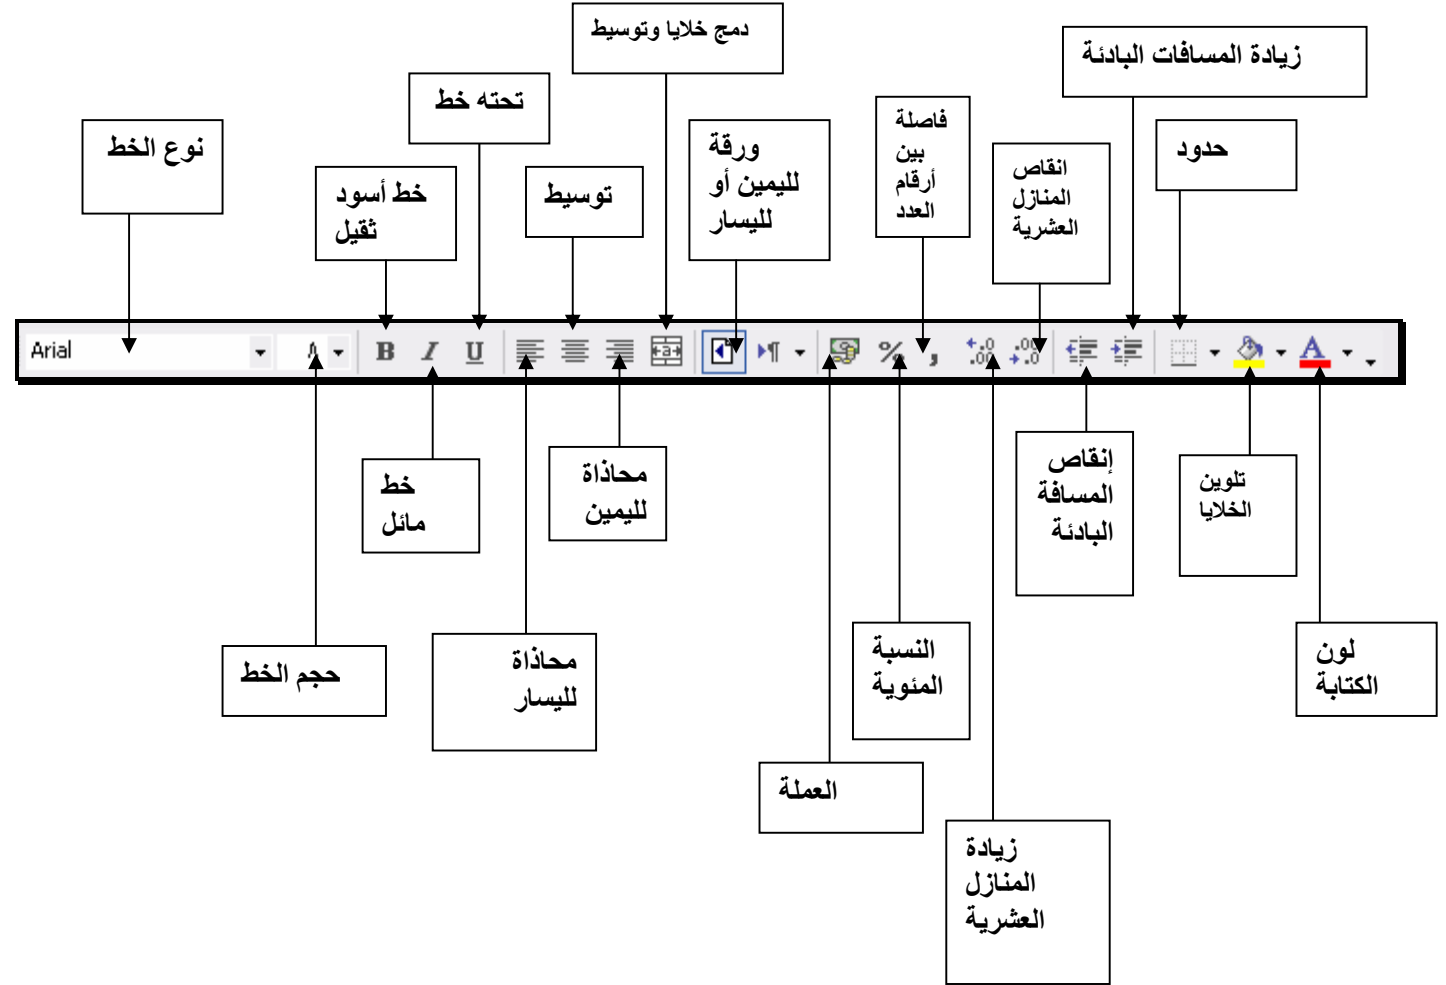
دمج خلايا وتوسيط

زيادة المسافات البادئة

تحته خط

نوع الخط

ورقة لليمين أو لليسار

فاصلة بين أرقام العدد

حدود

انقاص المنازل العشرية

خط أسود ثقيل

توسيط

Arial

B I U

%

خط مائل

محاذاة لليمين

إنقاص المسافة البادئة

تلوين الخلايا

حجم الخط

محاذاة لليسار

النسبة المئوية

لون الكتابة

العملة

زيادة المنازل العشرية